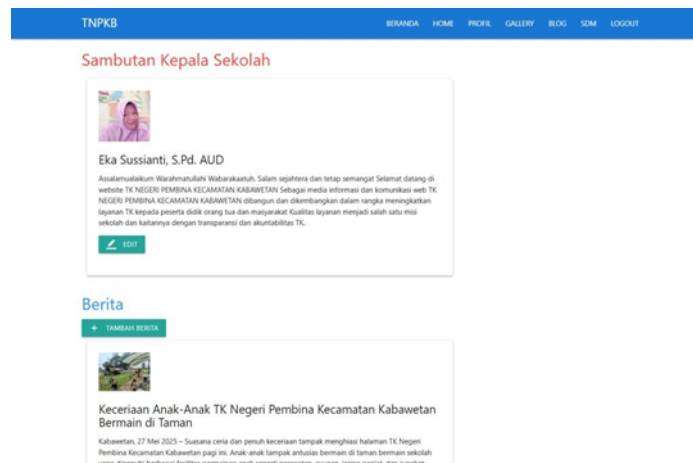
TNPKB

BERANDA HOME PROFIL GALLERY BLOG SDM LOGOUT

Sambutan Kepala Sekolah

Eka Sussianti, S.Pd. AUD

Assalamualaikum Warahmatullahi Wabarakaatuh. Salam sejahtera dan tetap semangat Selamat datang di website TK NEGERI PEMBINA KECAMATAN KABAWETAN Sebagai media informasi dan komunikasi web TK NEGERI PEMBINA KECAMATAN KABAWETAN dibangun dan dikembangkan dalam rangka meningkatkan layanan TK kepada peserta didik orang tua dan masyarakat Kualitas layanan menjadi salah satu misi sekolah dan kaitannya dengan transparansi dan akuntabilitas TK.

EDIT

Berita

+ TAMBAH BERITA

Keceriaan Anak-Anak TK Negeri Pembina Kecamatan Kabawetan Bermain di Taman

Kabawetan, 27 Mei 2025 – Suasana ceria dan penuh keceriaan tampak menghiasi halaman TK Negeri Pembina Kecamatan Kabawetan pagi ini. Anak-anak tampak antusias bermain di taman bermain sekolah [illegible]